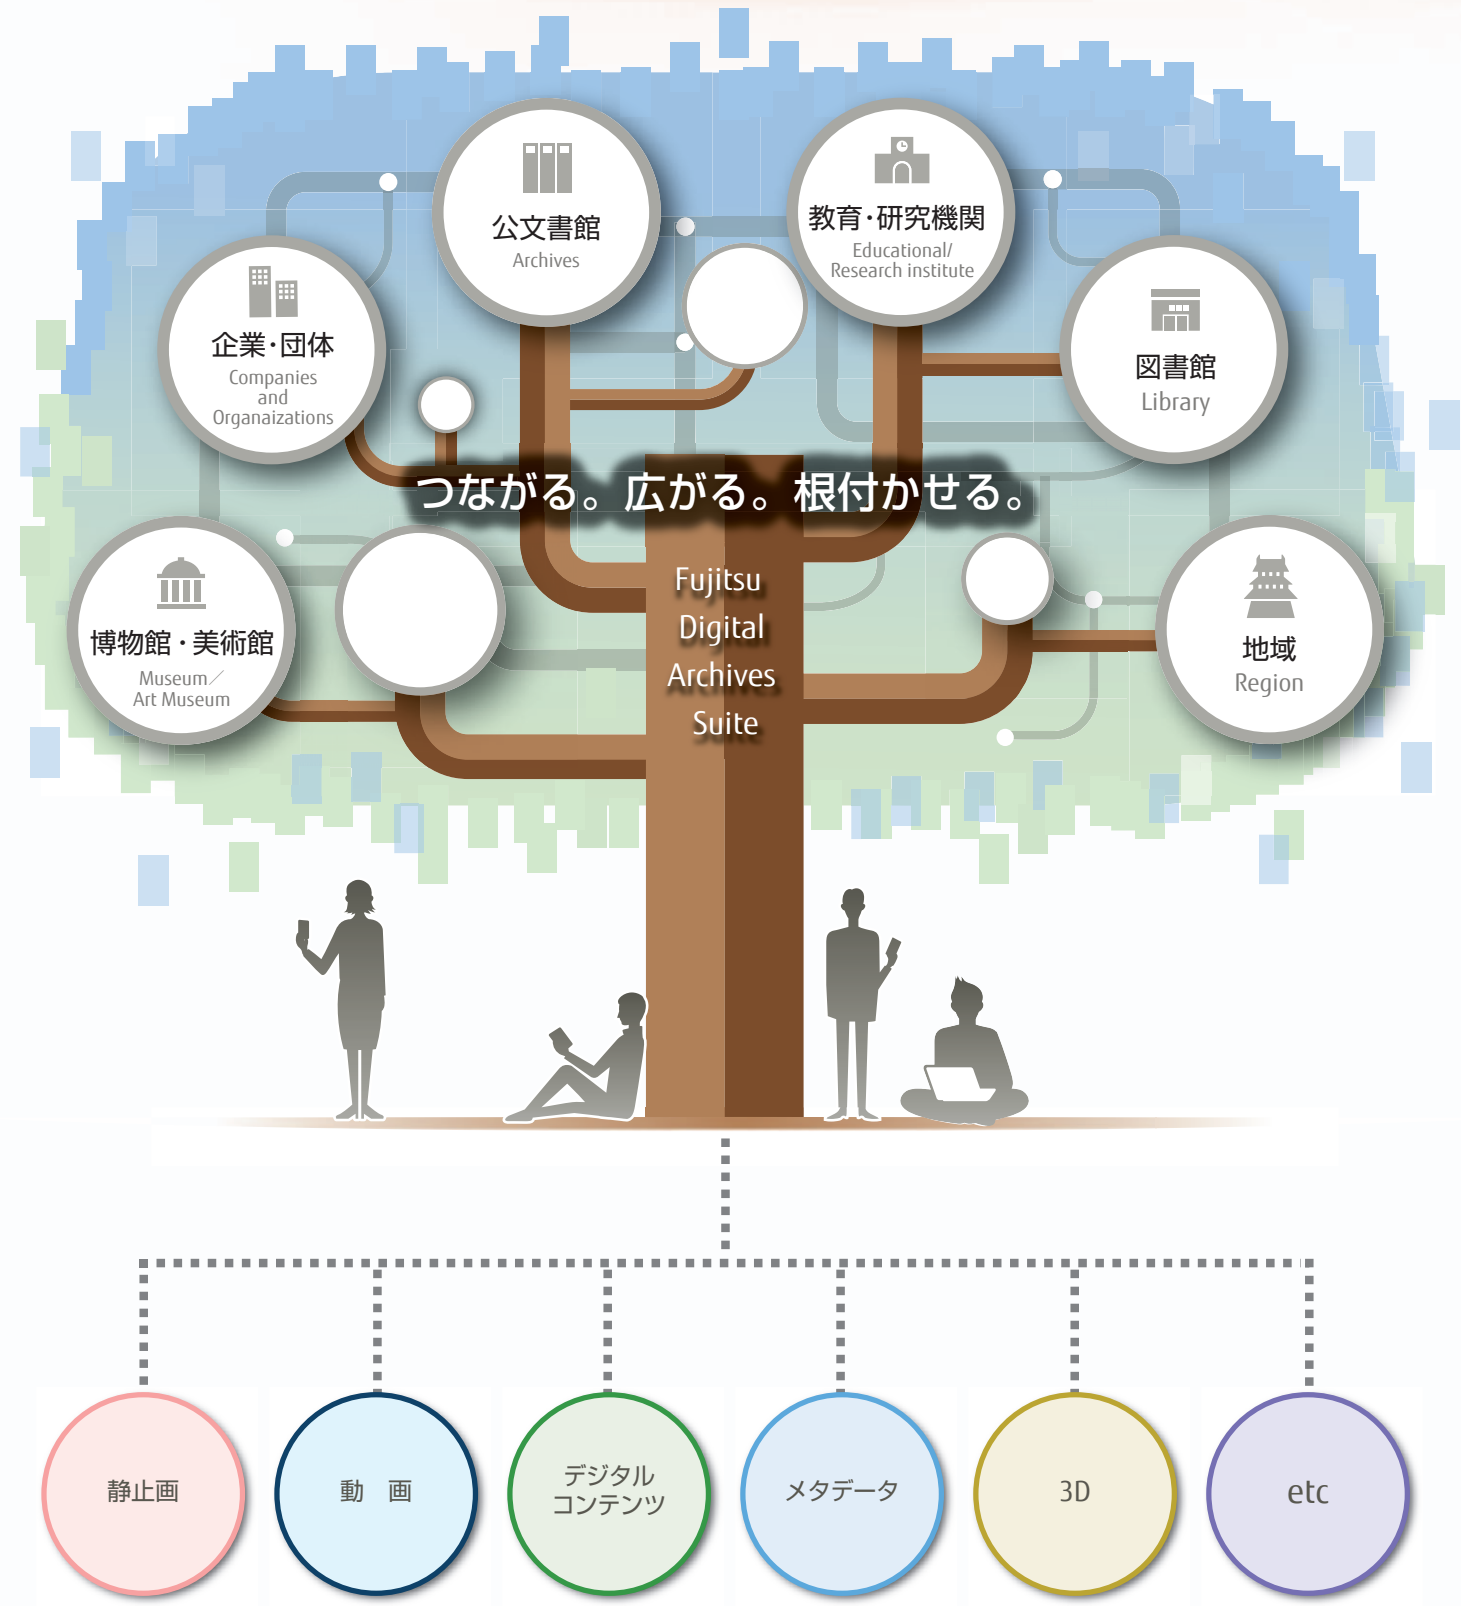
公文書館
Archives

教育・研究機関
Educational/
Research institute

企業・団体
Companies
and
Organaizations

図書館
Library

つながる。広がる。根付かせる。

博物館・美術館
Museum／
Art Museum

Fujitsu
Digital
Archives
Suite

地域
Region

静止画

動　画

デジタル
コンテンツ

メタデータ

3D

etc